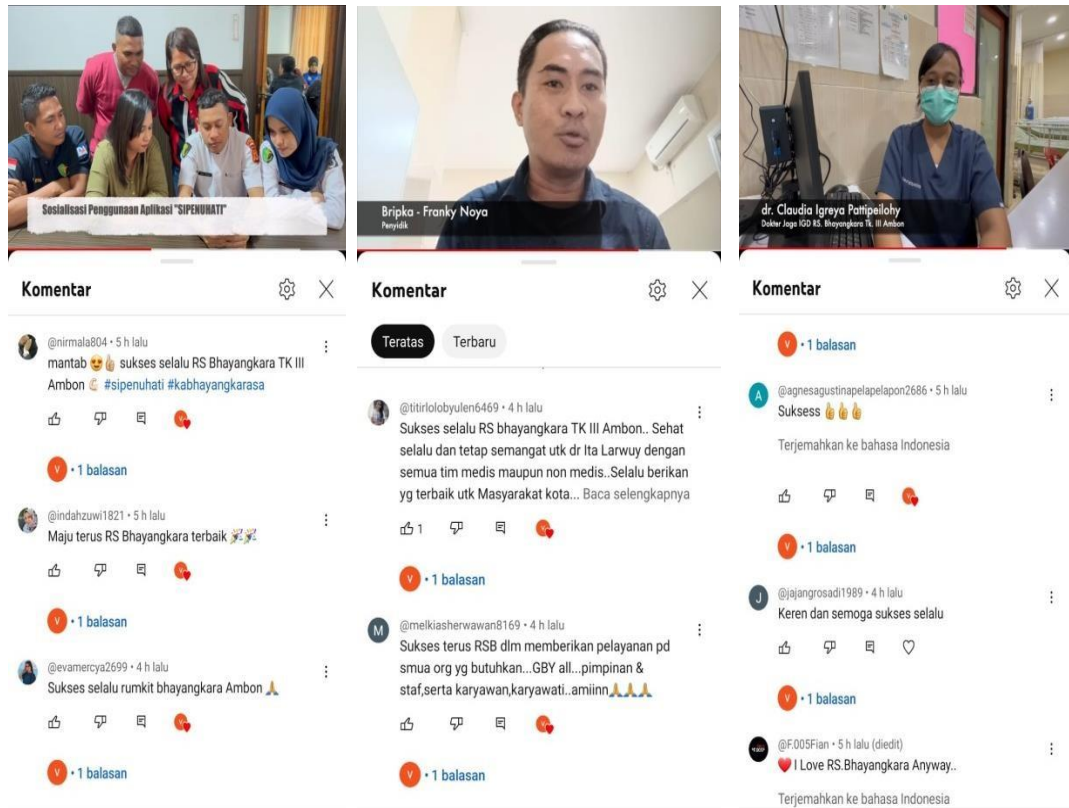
Sosialisasi Penggunaan Aplikasi "SIPENUHATI"

Komentar

@nirmala804 • 5 h lalu
mantab 😍👍 sukses selalu RS Bhayangkara TK III Ambon #sipenuhati #kabhayangkarasa

V • 1 balasan

@indahzuwi1821 • 5 h lalu
Maju terus RS Bhayangkara terbaik 🎉🎉

V • 1 balasan

@evamercya2699 • 4 h lalu
Sukses selalu rumkit bhayangkara Ambon 🙏

V • 1 balasan

Bripka - Franky Noya
Penyidik

Komentar

Teratas Terbaru

@titirlolobyulen6469 • 4 h lalu
Sukses selalu RS bhayangkara TK III Ambon.. Sehat selalu dan tetap semangat utk dr Ita Larwuy dengan semua tim medis maupun non medis..Selalu berikan yg terbaik utk Masyarakat kota... Baca selengkapnya

1

V • 1 balasan

@melkiasherwawan8169 • 4 h lalu
Sukses terus RSB dlm memberikan pelayanan pd smua org yg butuhkan...GBY all...pimpinan & staf,serta karyawan,karyawati..amiinn🙏🙏🙏

V • 1 balasan

dr. Claudia Igreya Pattipeilohy
Dokter Jaga IGD RS. Bhayangkara Tk. III Ambon

Komentar

V • 1 balasan

@agnesagustinapelapelapon2686 • 5 h lalu
Suksess 👍👍👍

Terjemahkan ke bahasa Indonesia

V • 1 balasan

@jajangrosadi1989 • 4 h lalu
Keren dan semoga sukses selalu

V • 1 balasan

@F.005Fian • 5 h lalu (diedit)
❤️ I Love RS.Bhayangkara Anyway..

Terjemahkan ke bahasa Indonesia